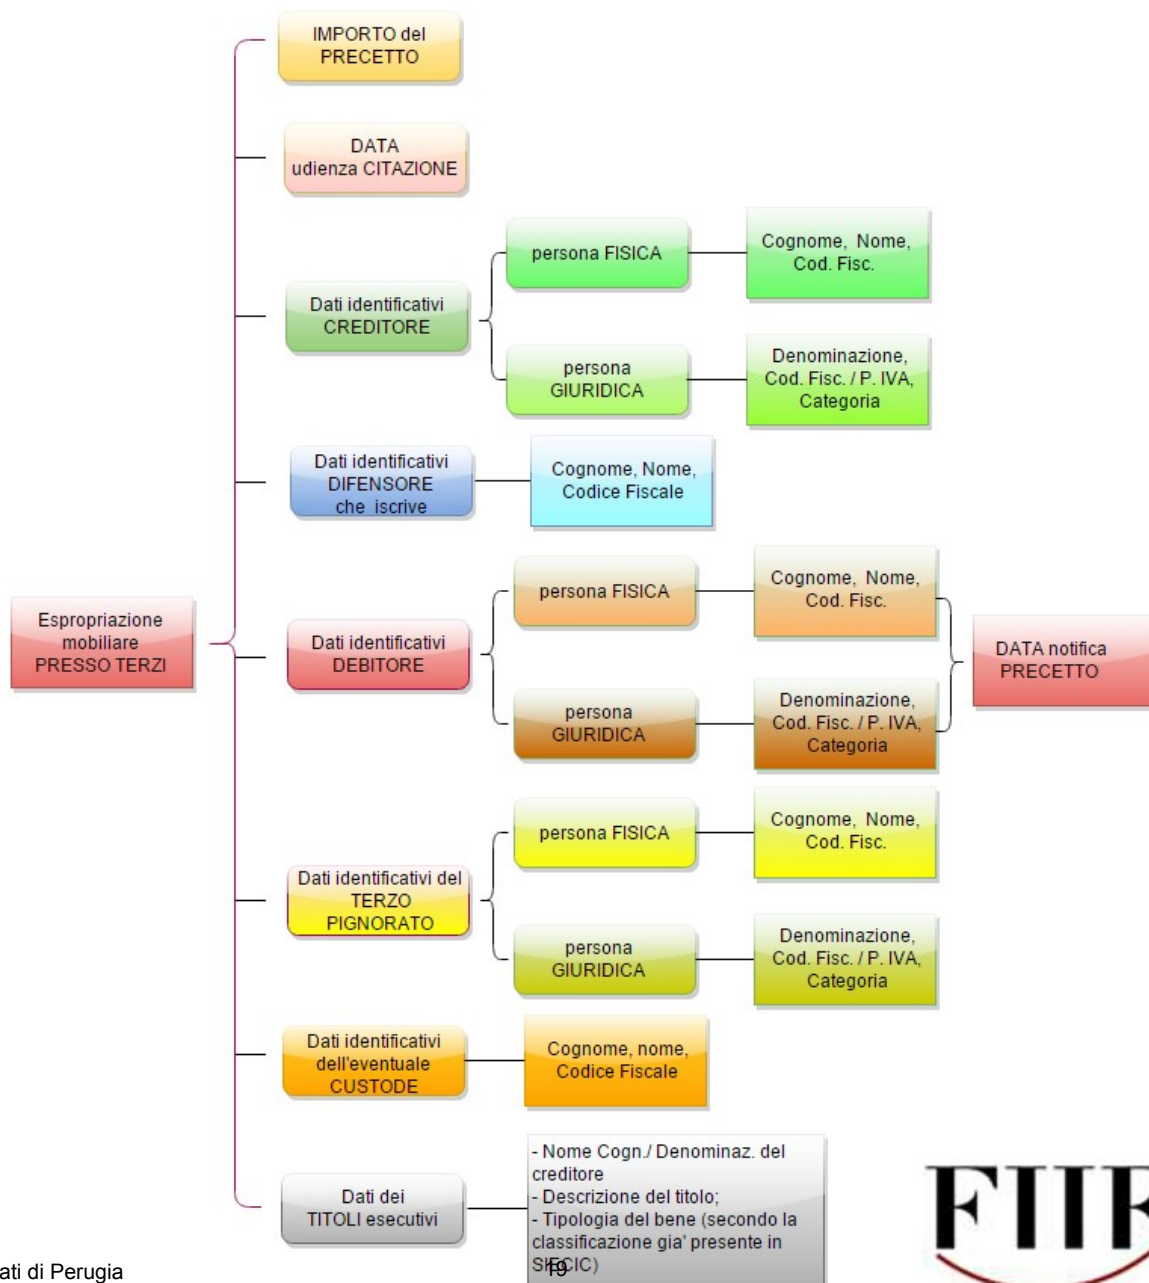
IMPORTO del PRECETTO

DATA udienza CITAZIONE

Dati identificativi CREDITORE

persona FISICA

Cognome, Nome, Cod. Fisc.

persona GIURIDICA

Denominazione, Cod. Fisc. / P. IVA, Categoria

Dati identificativi DIFENSORE che iscrive

Cognome, Nome, Codice Fiscale

Espropriazione mobiliare PRESSO TERZI

Dati identificativi DEBITORE

persona FISICA

Cognome, Nome, Cod. Fisc.

persona GIURIDICA

Denominazione, Cod. Fisc. / P. IVA, Categoria

DATA notifica PRECETTO

Dati identificativi del TERZO PIGNORATO

persona FISICA

Cognome, Nome, Cod. Fisc.

persona GIURIDICA

Denominazione, Cod. Fisc. / P. IVA, Categoria

Dati identificativi dell'eventuale CUSTODE

Cognome, nome, Codice Fiscale

Dati dei TITOLI esecutivi

- Nome Cogn./ Denominaz. del creditore
- Descrizione del titolo;
- Tipologia del bene (secondo la classificazione gia' presente in SIECIC)

FIIF

ati di Perugia

19